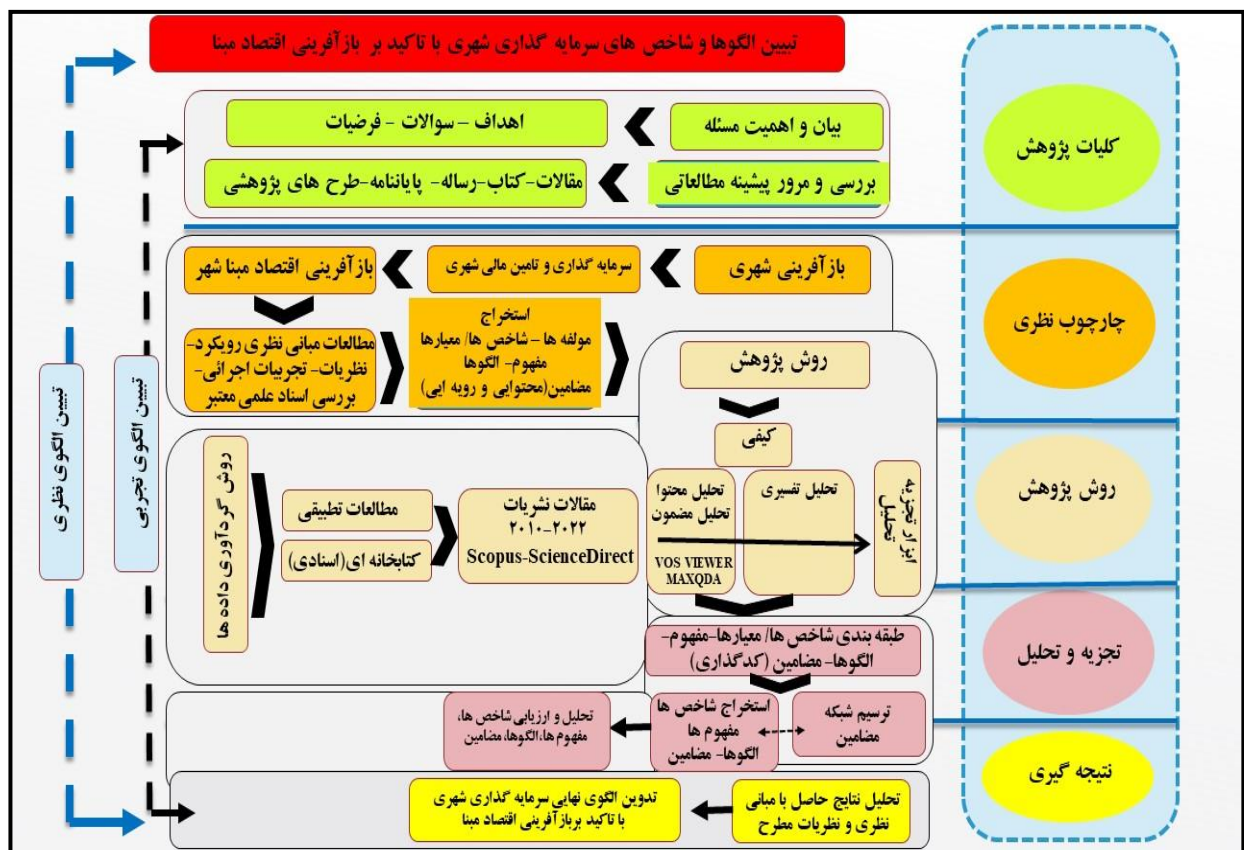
تبیین الگوها و شاخص های سرمایه گذاری شهری با تاکید بر بازآفرینی اقتصاد مبنا

کلیات پژوهش

بیان و اهمیت مسئله

اهداف - سوالات - فرضیات

بررسی و مرور پیشینه مطالعاتی

مقالات-کتاب-رساله- پایاننامه-طرح های پژوهشی

چارچوب نظری

بازآفرینی شهری

سرمایه گذاری و تامین مالی شهری

بازآفرینی اقتصاد مبنا شهر

استخراج مولفه ها - شاخص ها/ معیارها مفهوم- الگوها مضامین(محتوایی و رویه ایی)

مطالعات مبانی نظری رویکرد- نظریات- تجربیات اجرائی- بررسی اسناد علمی معتبر

روش پژوهش

روش پژوهش

کیفی

تحلیل محتوا تحلیل مضمون

تحلیل تفسیری

ابزار تجزیه تحلیل

VOS VIEWER MAXQDA

روش گردآوری داده ها

مطالعات تطبیقی

کتابخانه ای(اسنادی)

مقالات نشریات ۲۰۲۲-۲۰۱۰ Scopus-ScienceDirect

تبیین الگوی نظری

تبیین الگوی تجربی

تجزیه و تحلیل

طبقه بندی شاخص ها/ معیارها-مفهوم- الگوها- مضامین (کدگذاری)

نتیجه گیری

ترسیم شبکه مضامین

استخراج شاخص ها مفهوم ها الگوها- مضامین

تحلیل و ارزیابی شاخص ها، مفهوم ها،الگوها، مضامین

تحلیل نتایج حاصل با مبانی نظری و نظریات مطرح

تدوین الگوی نهایی سرمایه گذاری شهری با تاکید بربازآفرینی اقتصاد مبنا